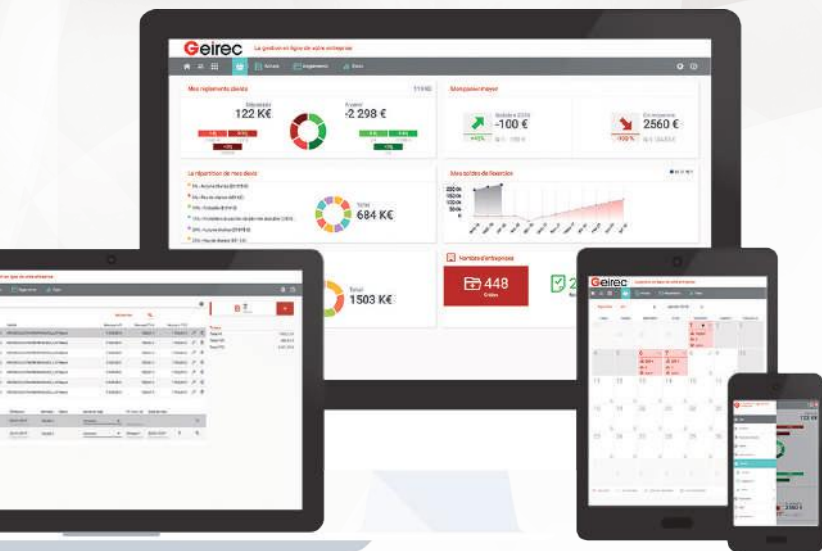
Geirec La gestion en ligne de votre entreprise

Mes règlements devis

122 K€

-2 298 €

Mon pouvoir mayer

-100 €

2560 €

La répartition de mes devis

Total

684 K€

Mes soldes de l'exercice

Total

1503 K€

448

Geirec

2560 €

122 K€